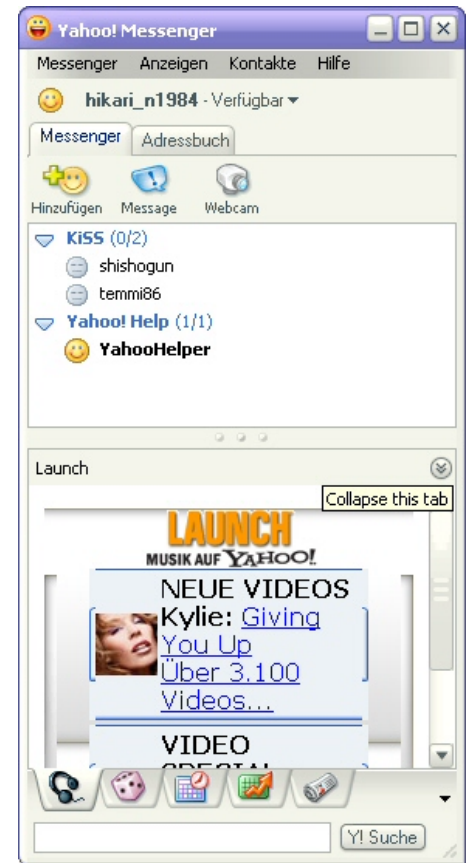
Yahoo! Messenger

Messenger Anzeigen Kontakte Hilfe

hikari_n1984 - Verfügbar

Messenger Adressbuch

Hinzufügen Message Webcam

KiSS (0/2)
shishogun
temmi86
Yahoo! Help (1/1)
YahooHelper

Launch

Collapse this tab

LAUNCH
MUSIK AUF YAHOO!

NEUE VIDEOS
Kylie: Giving You Up
Über 3.100 Videos...

VIDEO
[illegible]

Y! Suche